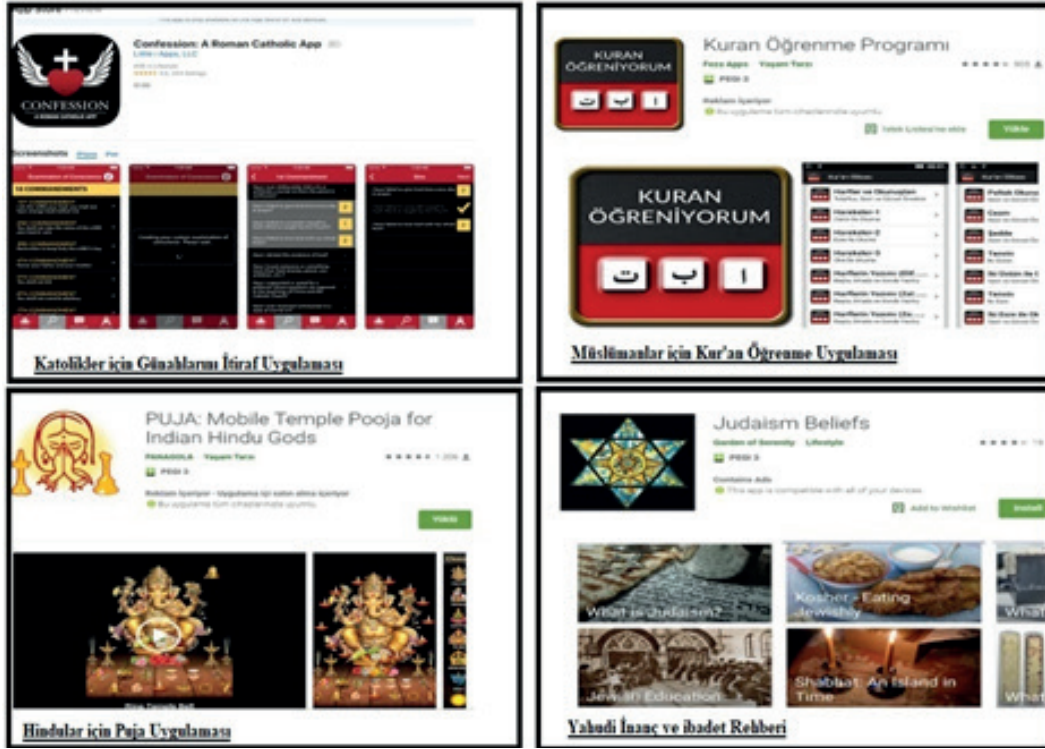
App Store

Confession: A Roman Catholic App
Little i Apps, LLC

CONFESSION
A ROMAN CATHOLIC APP

Screenshots

10 COMMANDMENTS

Katolikler için Günahlarını İtiraf Uygulaması

Kuran Öğrenme Programı
Fezz Apps Yaşam Tarzı
PEGI 3
Reklam İçeriyor
Bu uygulama tüm cihazlarınızla uyumlu.
İstek Listesi'ne ekle
Yükle

KURAN ÖĞRENİYORUM
ت ب ا

KURAN ÖĞRENİYORUM
ت ب ا

Kur'an Öğren
Harfler ve Okunuşları
Harekeler 1
Harekeler 2
Harekeler 3
Harflerin Yazılış
Fatiha Suresi
Cezm
Şedde
Tenvin

Müslümanlar için Kur'an Öğrenme Uygulaması

PUJA: Mobile Temple Pooja for Indian Hindu Gods
PANAGOLA Yaşam Tarzı
PEGI 3
Reklam İçeriyor · Uygulama içi satın alma içeriyor
Bu uygulama tüm cihazlarınızla uyumlu.
Yükle

Hindular için Puja Uygulaması

Judaism Beliefs
Garden of Serenity Lifestyle
PEGI 3
Contains Ads
This app is compatible with all of your devices.
Add to Wishlist
Install

What is Judaism?
Kosher - Eating Jewishly
What
Jewish Education
Shabbat: An Island in Time
What

Yahudi İnanç ve ibadet Rehberi